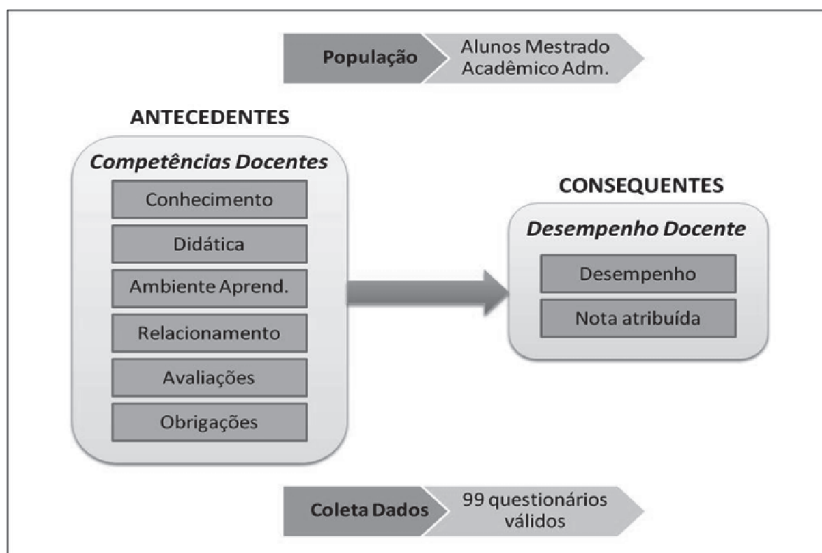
População

Alunos Mestrado Acadêmico Adm.

ANTECEDENTES

Competências Docentes

Conhecimento

Didática

Ambiente Aprend.

Relacionamento

Avaliações

Obrigações

CONSEQUENTES

Desempenho Docente

Desempenho

Nota atribuída

Coleta Dados

99 questionários válidos